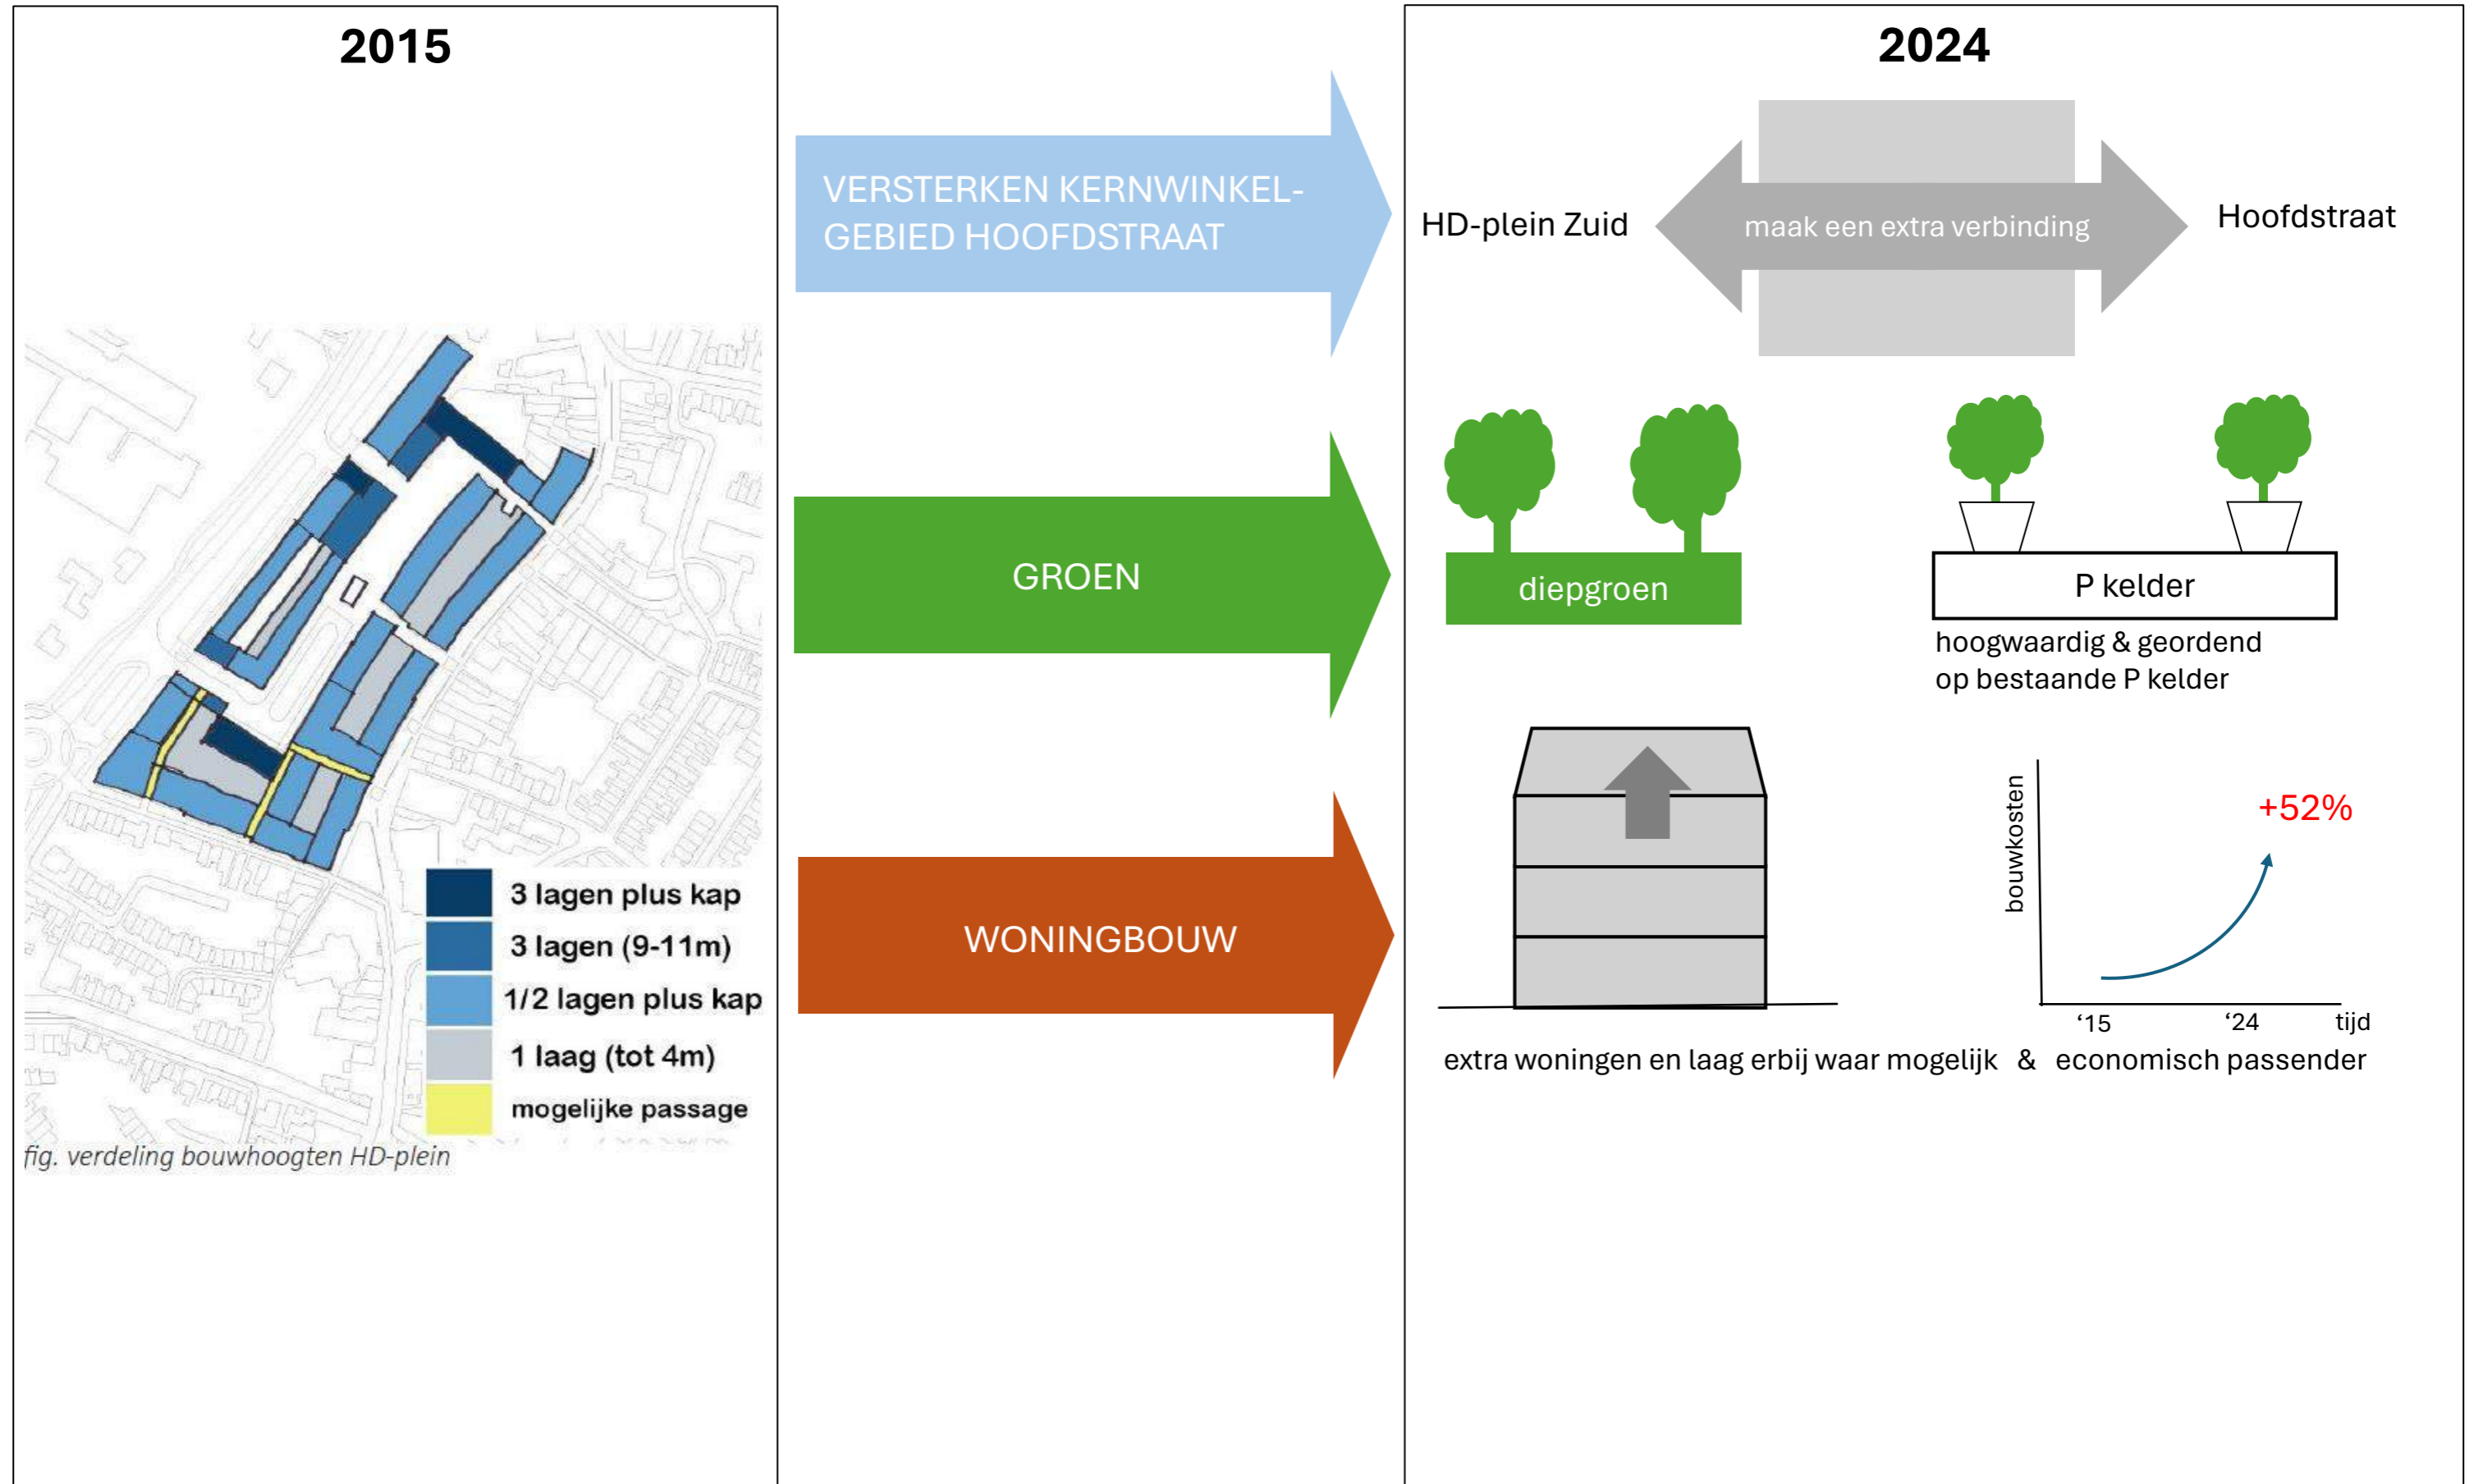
2015

3 lagen plus kap
3 lagen (9-11m)
1/2 lagen plus kap
1 laag (tot 4m)
mogelijke passage

fig. verdeling bouwhoogten HD-plein

VERSTERKEN KERNWINKELGEBIED HOOFDSTRAAT

GROEN

WONINGBOUW

2024

HD-plein Zuid
maak een extra verbinding
Hoofdstraat

diepgroen

P kelder
hoogwaardig & geordend op bestaande P kelder

bouwkosten
+52%
‘15
‘24
tijd

extra woningen en laag erbij waar mogelijk & economisch passender